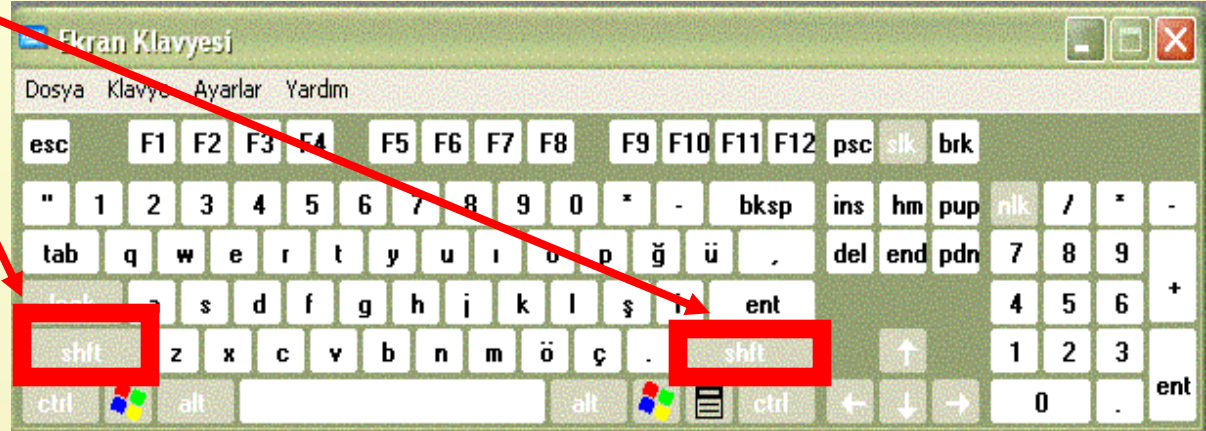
Ekran Klavyesi

Dosya Klavye Ayarlar Yardım

esc F1 F2 F3 F4 F5 F6 F7 F8 F9 F10 F11 F12 psc slk brk

" 1 2 3 4 5 6 7 8 9 0 * - bksp ins hm pup nlk / * -

tab q w e r t y u ı o p ğ ü , del end pdn 7 8 9 +

lock a s d f g h j k l ş i ent 4 5 6

shft z x c v b n m ö ç . shft 1 2 3 ent

ctrl alt alt ctrl 0 .